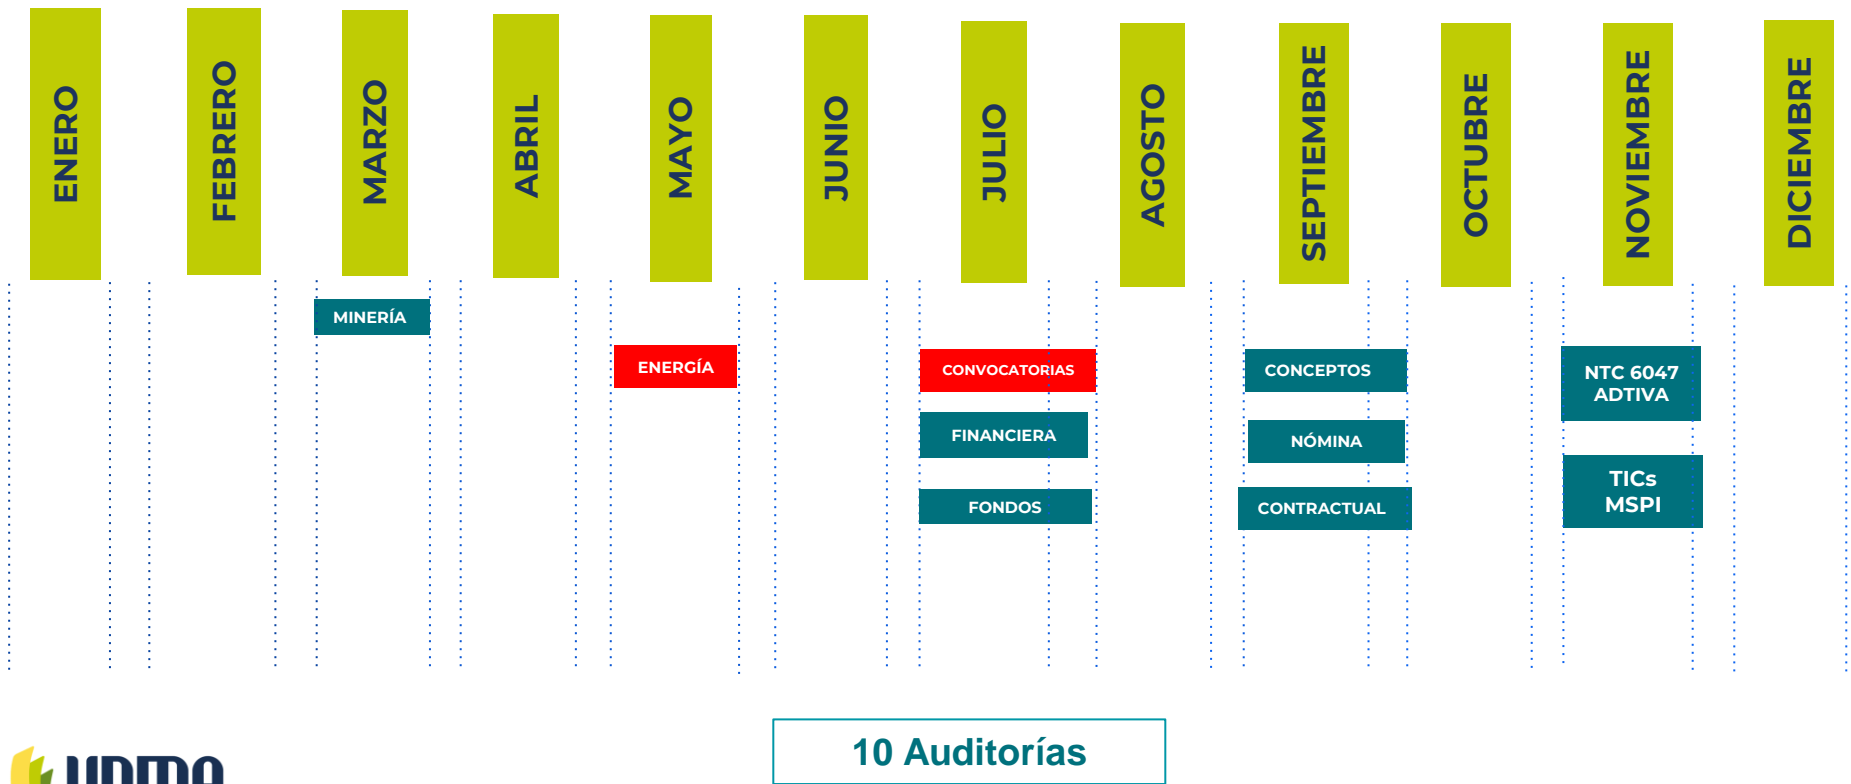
ENERO

FEBRERO

MARZO

ABRIL

MAYO

JUNIO

JULIO

AGOSTO

SEPTIEMBRE

OCTUBRE

NOVIEMBRE

DICIEMBRE

MINERÍA

ENERGÍA

CONVOCATORIAS

FINANCIERA

FONDOS

CONCEPTOS

NÓMINA

CONTRACTUAL

NTC 6047 ADTIVA

TICs MSPI

10 Auditorías

UPME